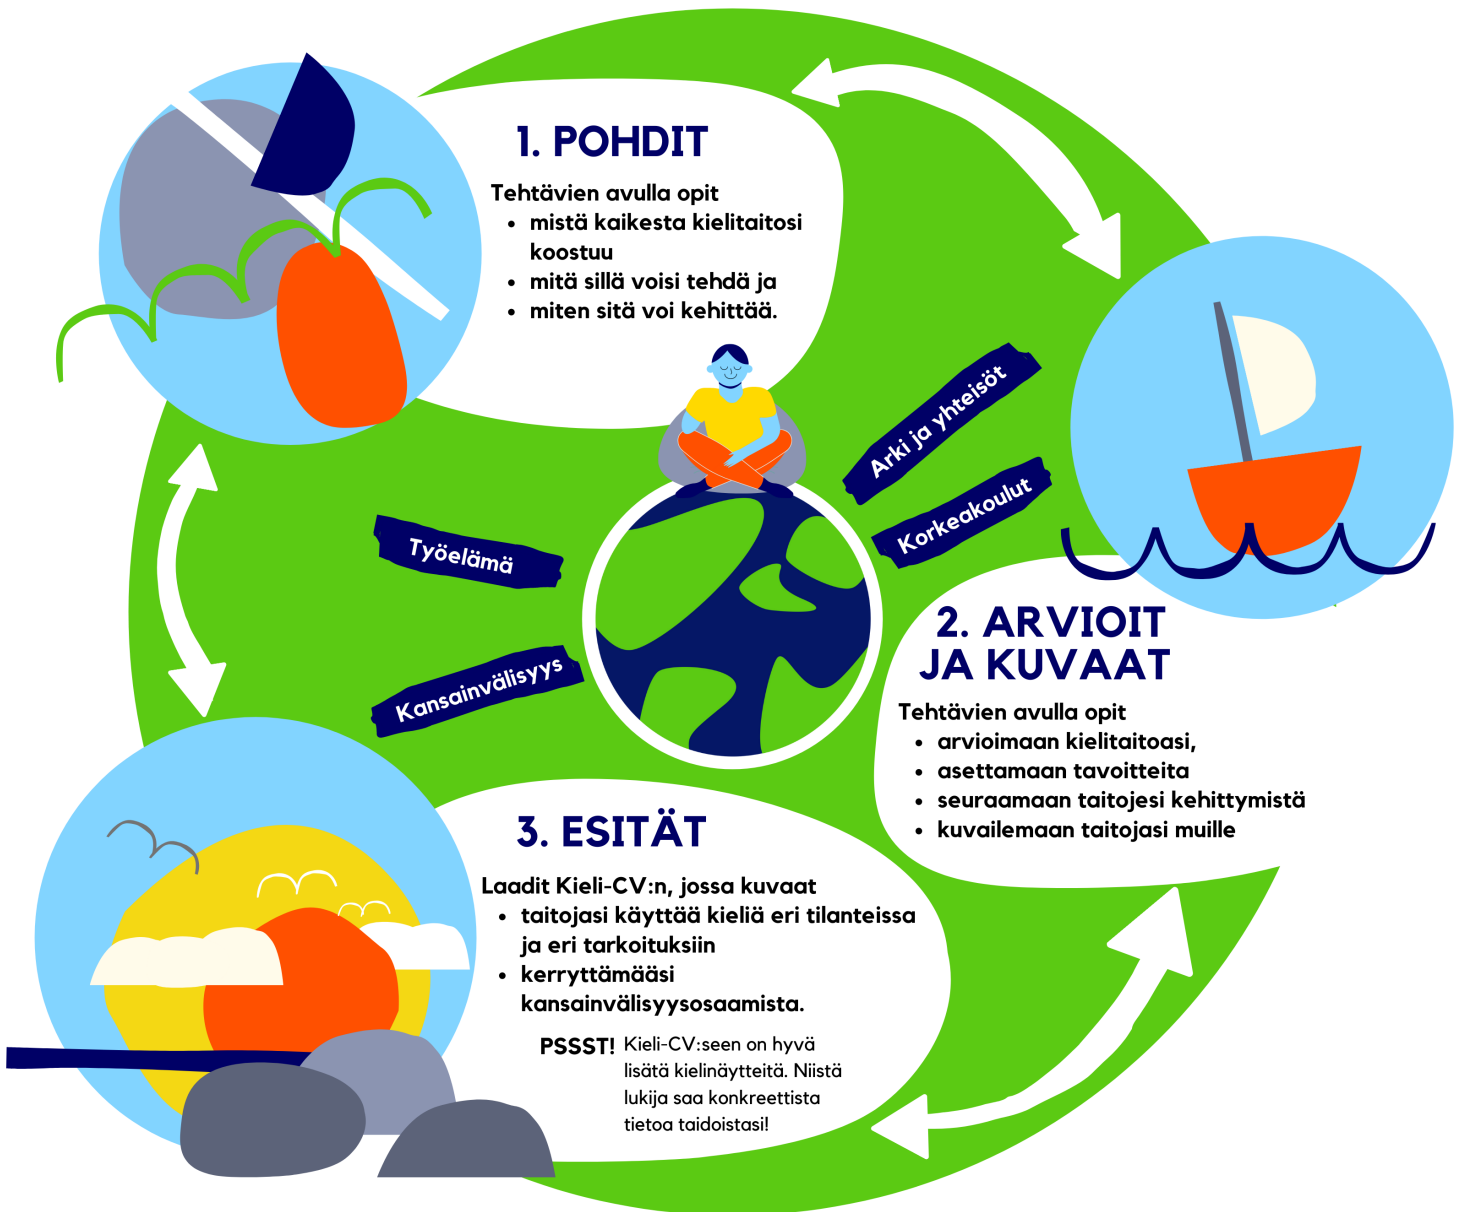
1. POHDIT

Tehtävien avulla opit
- mistä kaikesta kielitaitosi koostuu
- mitä sillä voisi tehdä ja
- miten sitä voi kehittää.

Arki ja yhteisöt

Korkeakoulut

Työelämä

Kansainvälisyys

2. ARVIOIT JA KUVAAT

Tehtävien avulla opit
- arvioimaan kielitaitoasi,
- asettamaan tavoitteita
- seuraamaan taitojesi kehittymistä
- kuvailemaan taitojasi muille

3. ESITÄT

Laadit Kieli-CV:n, jossa kuvaat
- taitojasi käyttää kieliä eri tilanteissa ja eri tarkoituksiin
- kerryttämääsi kansainvälisyysosaamista.

PSSST! Kieli-CV:seen on hyvä lisätä kielinäytteitä. Niistä lukija saa konkreettista tietoa taidoistasi!